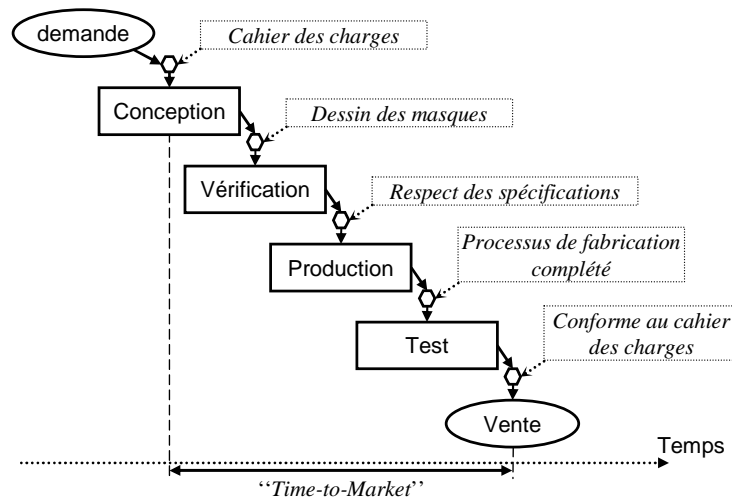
demande

Cahier des charges

Conception

Dessin des masques

Vérification

Respect des spécifications

Production

Processus de fabrication complété

Test

Conforme au cahier des charges

Vente

Temps

''Time-to-Market''